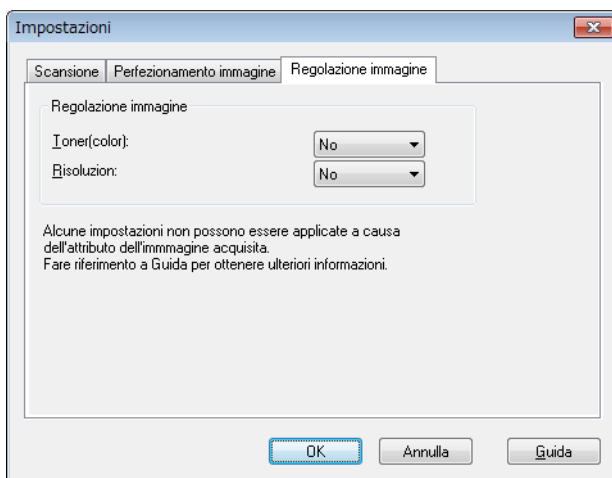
Impostazioni

Scansione | Perfezionamento immagine | Regolazione immagine

Regolazione immagine

Toner(color): No

Risoluzione: No

Alcune impostazioni non possono essere applicate a causa dell'attributo dell'immmagine acquisita.
Fare riferimento a Guida per ottenere ulteriori informazioni.

OK | Annulla | Guida